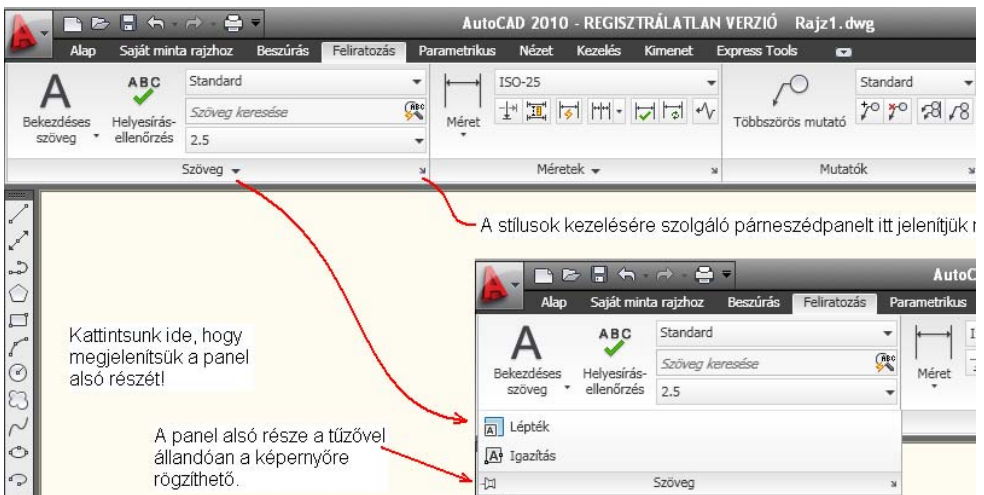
AutoCAD 2010 - REGISZTRÁLATLAN VERZIÓ Rajz1.dwg

Alap Saját minta rajzhoz Beszúrás Feliratozás Parametrikus Nézet Kezelés Kimenet Express Tools

Bekezdéses szöveg
ABC
Helyesírás-ellenőrzés
Standard
Szöveg keresése
2.5
Szöveg

Méret
ISO-25
Méretek

Többszörös mutató
Standard
Mutatók

A stílusok kezelésére szolgáló párneszédpanelt itt jelenítjük m

Kattintsunk ide, hogy megjelenítsük a panel alsó részét!

A panel alsó része a tűzővel állandóan a képernyőre rögzíthető.

AutoC
Alap Saját minta rajzhoz Beszúrás Feliratozás Parametrikus
Bekezdéses szöveg
ABC
Helyesírás-ellenőrzés
Standard
Szöveg keresése
2.5
Méret
Lépték
Igazítás
Szöveg